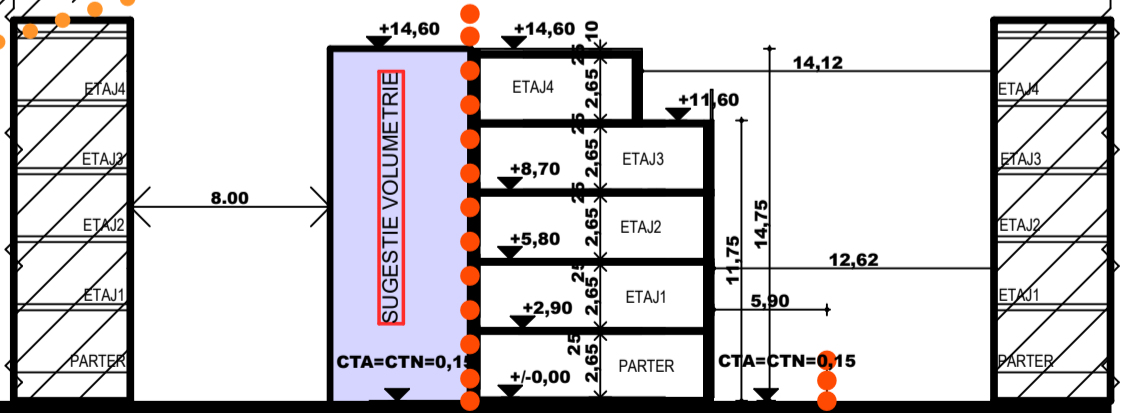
ETAJ4
ETAJ3
ETAJ2
ETAJ1
PARTER

8.00

+14,60
SUGESTIE VOLUMETRIE
CTA=CTN=0,15

+14,60
10
25
2,65
ETAJ4
25
+8,70
2,65
ETAJ3
25
+5,80
2,65
ETAJ2
25
+2,90
2,65
ETAJ1
25
+/-0,00
2,65
PARTER

+11,60
14,12
14,75
11,75
12,62
5,90
CTA=CTN=0,15

ETAJ4
ETAJ3
ETAJ2
ETAJ1
PARTER